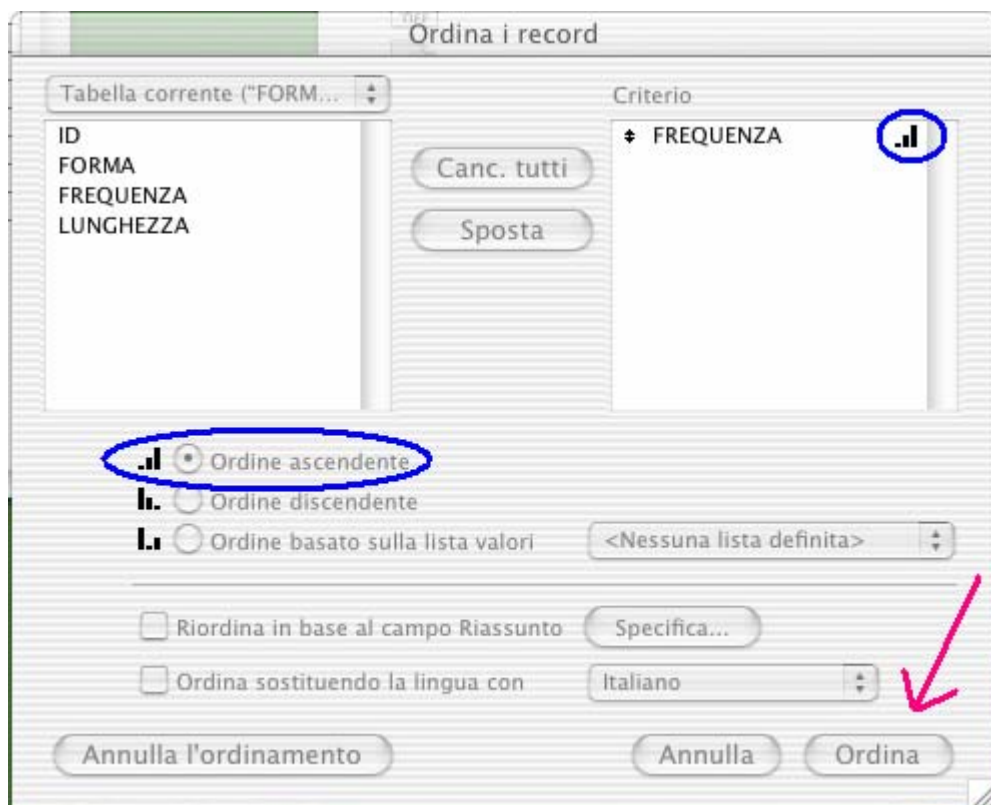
Ordina i record

Tabella corrente ("FORM...

ID
FORMA
FREQUENZA
LUNGHEZZA

Canc. tutti

Sposta

Criterio

FREQUENZA

Ordine ascendente
Ordine discendente
Ordine basato sulla lista valori

<Nessuna lista definita>

Riordina in base al campo Riassunto

Specifica...

Ordina sostituendo la lingua con

Italiano

Annulla l'ordinamento

Annulla

Ordina